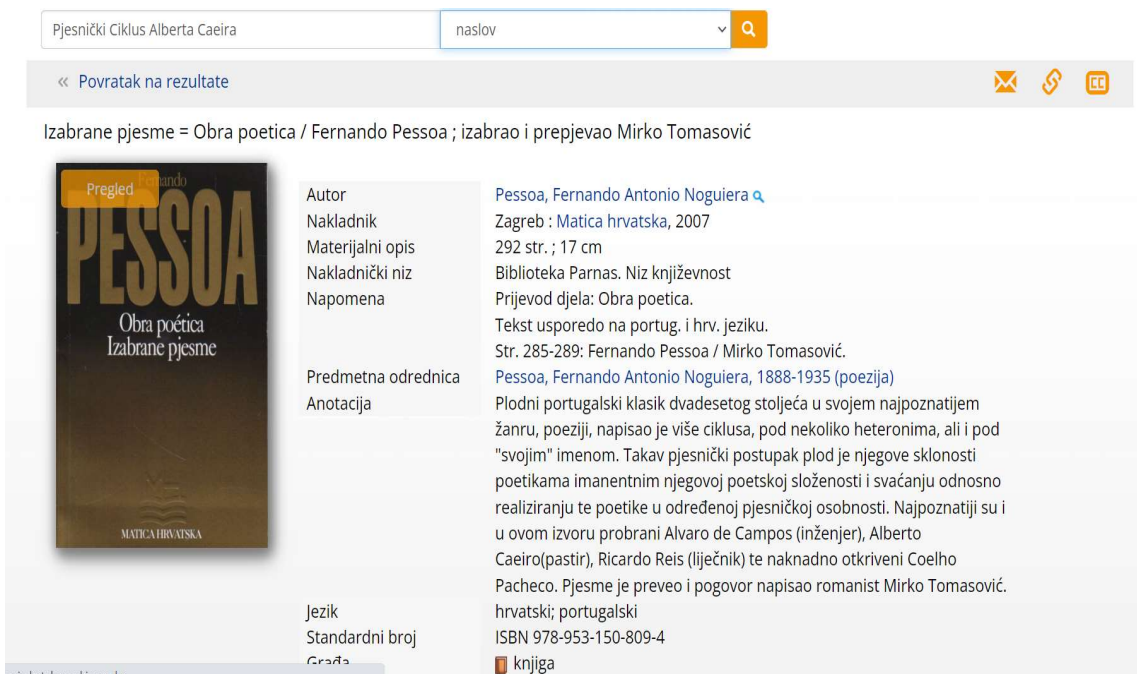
Pjesnički Ciklus Alberta Caeira

naslov

« Povratak na rezultate

Izabrane pjesme = Obra poetica / Fernando Pessoa ; izabrao i prepjevao Mirko Tomasović

Pregled

Fernando

PESSOA

Obra poética
Izabrane pjesme

MATICA HRVATSKA

| | |
|---|---|
| Autor | Pessoa, Fernando Antonio Noguiera |
| Nakladnik | Zagreb : Matica hrvatska, 2007 |
| Materijalni opis | 292 str. ; 17 cm |
| Nakladnički niz | Biblioteka Parnas. Niz književnost |
| Napomena | Prijevod djela: Obra poetica. Tekst usporedo na portug. i hrv. jeziku. Str. 285-289: Fernando Pessoa / Mirko Tomasović. |
| Predmetna odrednica | Pessoa, Fernando Antonio Noguiera, 1888-1935 (poezija) |
| Anotacija | Plodni portugalski klasik dvadesetog stoljeća u svojem najpoznatijem žanru, poeziji, napisao je više ciklusa, pod nekoliko heteronima, ali i pod "svojim" imenom. Takav pjesnički postupak plod je njegove sklonosti poetikama imanentnim njegovoj poetskoj složenosti i svaćanju odnosno realiziranju te poetike u određenoj pjesničkoj osobnosti. Najpoznatiji su i u ovom izvoru probrani Alvaro de Campos (inženjer), Alberto Caeiro(pastir), Ricardo Reis (liječnik) te naknadno otkriveni Coelho Pacheco. Pjesme je preveo i pogovor napisao romanist Mirko Tomasović. |
| Jezik | hrvatski; portugalski |
| Standardni broj | ISBN 978-953-150-809-4 |
| Građa | knjiga |